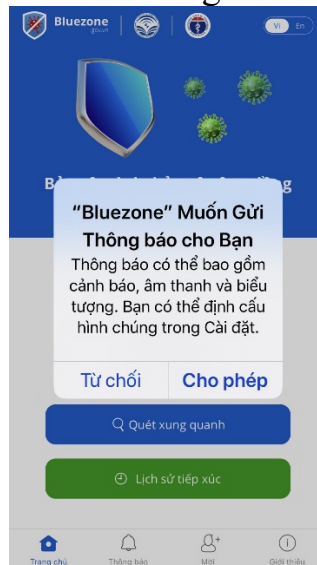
Bluezone
gov.vn

Vi En

Bảo vệ mình, bảo vệ cộng đồng

"Bluezone" Muốn Gửi Thông báo cho Bạn

Thông báo có thể bao gồm cảnh báo, âm thanh và biểu tượng. Bạn có thể định cấu hình chúng trong Cài đặt.

Từ chối
Cho phép

Quét xung quanh

Lịch sử tiếp xúc

Trang chủ
Thông báo
Mời
Giới thiệu